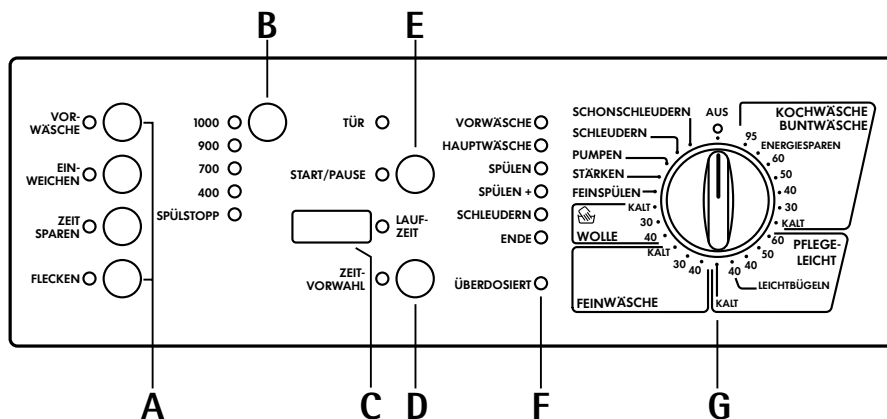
B

E

VORWÄSCHE
EINWEICHEN
ZEIT SPAREN
FLECKEN

1000
900
700
400
SPÜLSTOPP

TÜR
START/PAUSE
LAUFZEIT
ZEITVORWAHL

VORWÄSCHE
HAUPTWÄSCHE
SPÜLEN
SPÜLEN +
SCHLEUDERN
ENDE
ÜBERDOSIERT

SCHONSCHLEUDERN
SCHLEUDERN
PUMPEN
STÄRKEN
FEINSPÜLEN
AUS
KOCHWÄSCHE BUNTWÄSCHE
95
ENERGIESPAREN
60
50
40
30
KALT
KALT
30
40
WOLLE
KALT
30
40
FEINWÄSCHE
60
50
40
PFLEGELEICHT
LEICHTBÜGELN
KALT

A
C
D
F
G